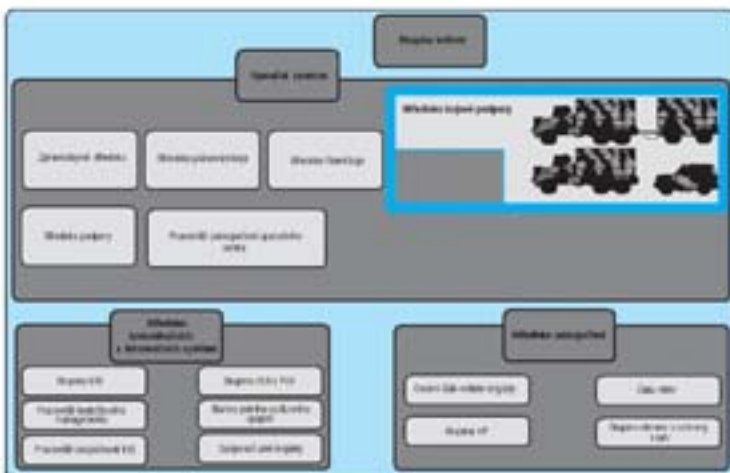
Skupina velení

Operační systém

Středisko bojové podpory

Zpravodajské středisko

Středisko plánování

Středisko operací

Středisko podpory

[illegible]

Středisko komunikačních a informačních systémů

Skupina KIS

Skupina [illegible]

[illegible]

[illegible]

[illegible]

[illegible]

Středisko zabezpečení

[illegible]

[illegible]

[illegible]

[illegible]